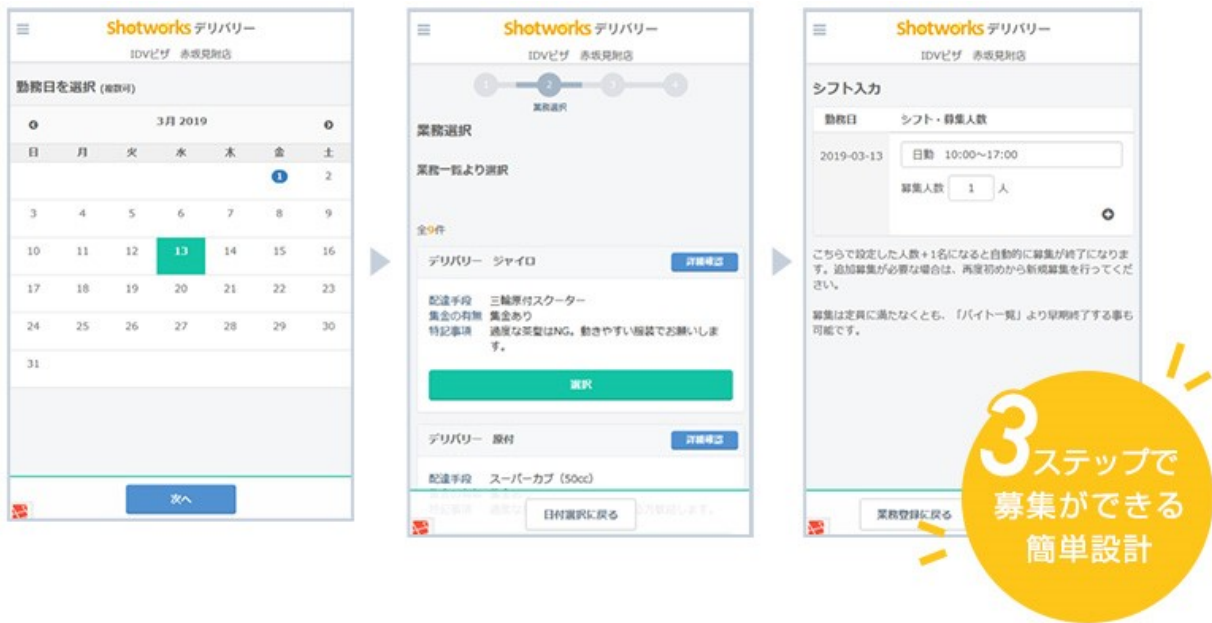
Shotworks デリバリー
IDVピザ 赤坂見附店

勤務日を選択 (複数可)

3月 2019

| 日 | 月 | 火 | 水 | 木 | 金 | 土 |
|---|---|---|---|---|---|---|
| | | | | | 1 | 2 |
| 3 | 4 | 5 | 6 | 7 | 8 | 9 |
| 10 | 11 | 12 | 13 | 14 | 15 | 16 |
| 17 | 18 | 19 | 20 | 21 | 22 | 23 |
| 24 | 25 | 26 | 27 | 28 | 29 | 30 |
| 31 | | | | | | |

次へ

Shotworks デリバリー
IDVピザ 赤坂見附店

2
業務選択

業務選択

業務一覧より選択

全9件

デリバリー ジャイロ
詳細確認

配達手段 三輪原付スクーター
集金の有無 集金あり
特記事項 過度な茶髪はNG。動きやすい服装でお願いします。

選択

デリバリー 原付
詳細確認

配達手段 スーパーカブ (50cc)
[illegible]

日付選択に戻る

Shotworks デリバリー
IDVピザ 赤坂見附店

シフト入力

勤務日 シフト・募集人数

2019-03-13 日勤 10:00~17:00
募集人数 1 人

こちらで設定した人数+1名になると自動的に募集が終了になります。追加募集が必要な場合は、再度初めから新規募集を行ってください。

募集は定員に満たなくとも、「バイト一覧」より早期終了する事も可能です。

業務登録に戻る

3ステップで募集ができる簡単設計